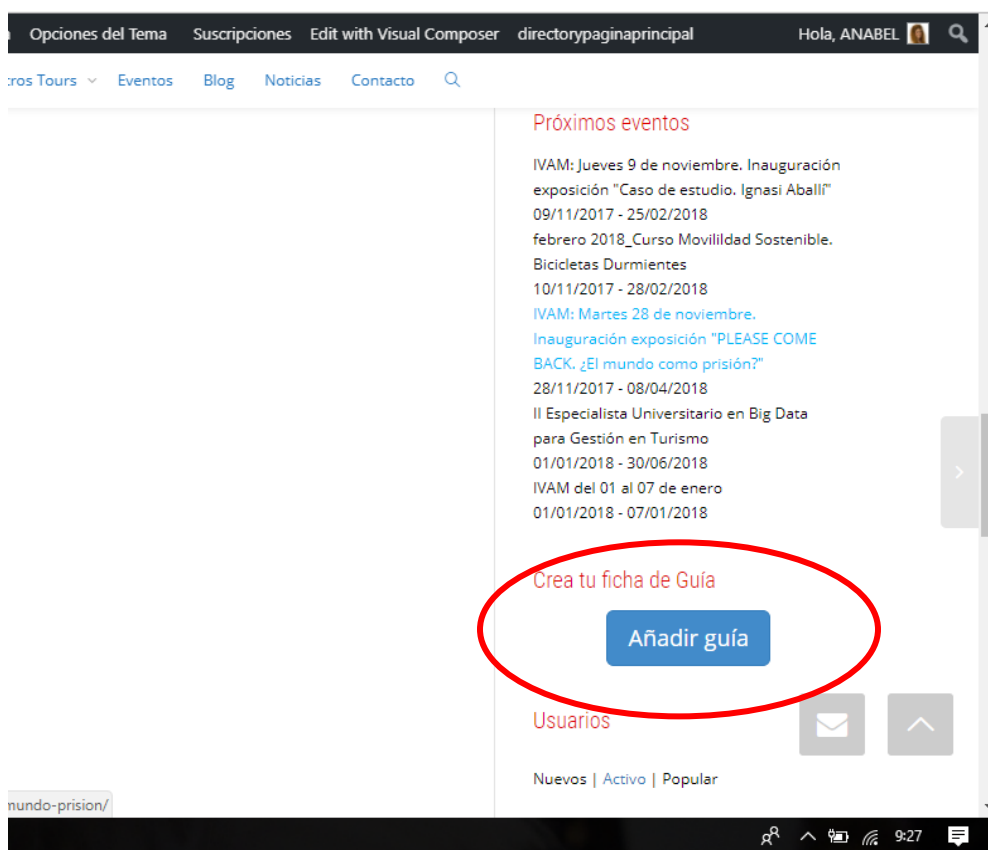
Opciones del Tema Suscripciones Edit with Visual Composer directorypaginaprincipal Hola, ANABEL

tros Tours Eventos Blog Noticias Contacto

Próximos eventos

IVAM: Jueves 9 de noviembre. Inauguración exposición "Caso de estudio. Ignasi Aballí"
09/11/2017 - 25/02/2018
febrero 2018_Curso Movilildad Sostenible. Bicicletas Durmientes
10/11/2017 - 28/02/2018
IVAM: Martes 28 de noviembre. Inauguración exposición "PLEASE COME BACK. ¿El mundo como prisión?"
28/11/2017 - 08/04/2018
II Especialista Universitario en Big Data para Gestión en Turismo
01/01/2018 - 30/06/2018
IVAM del 01 al 07 de enero
01/01/2018 - 07/01/2018

Crea tu ficha de Guía

Añadir guía

Usuarios

Nuevos | Activo | Popular

mundo-prision/

9:27